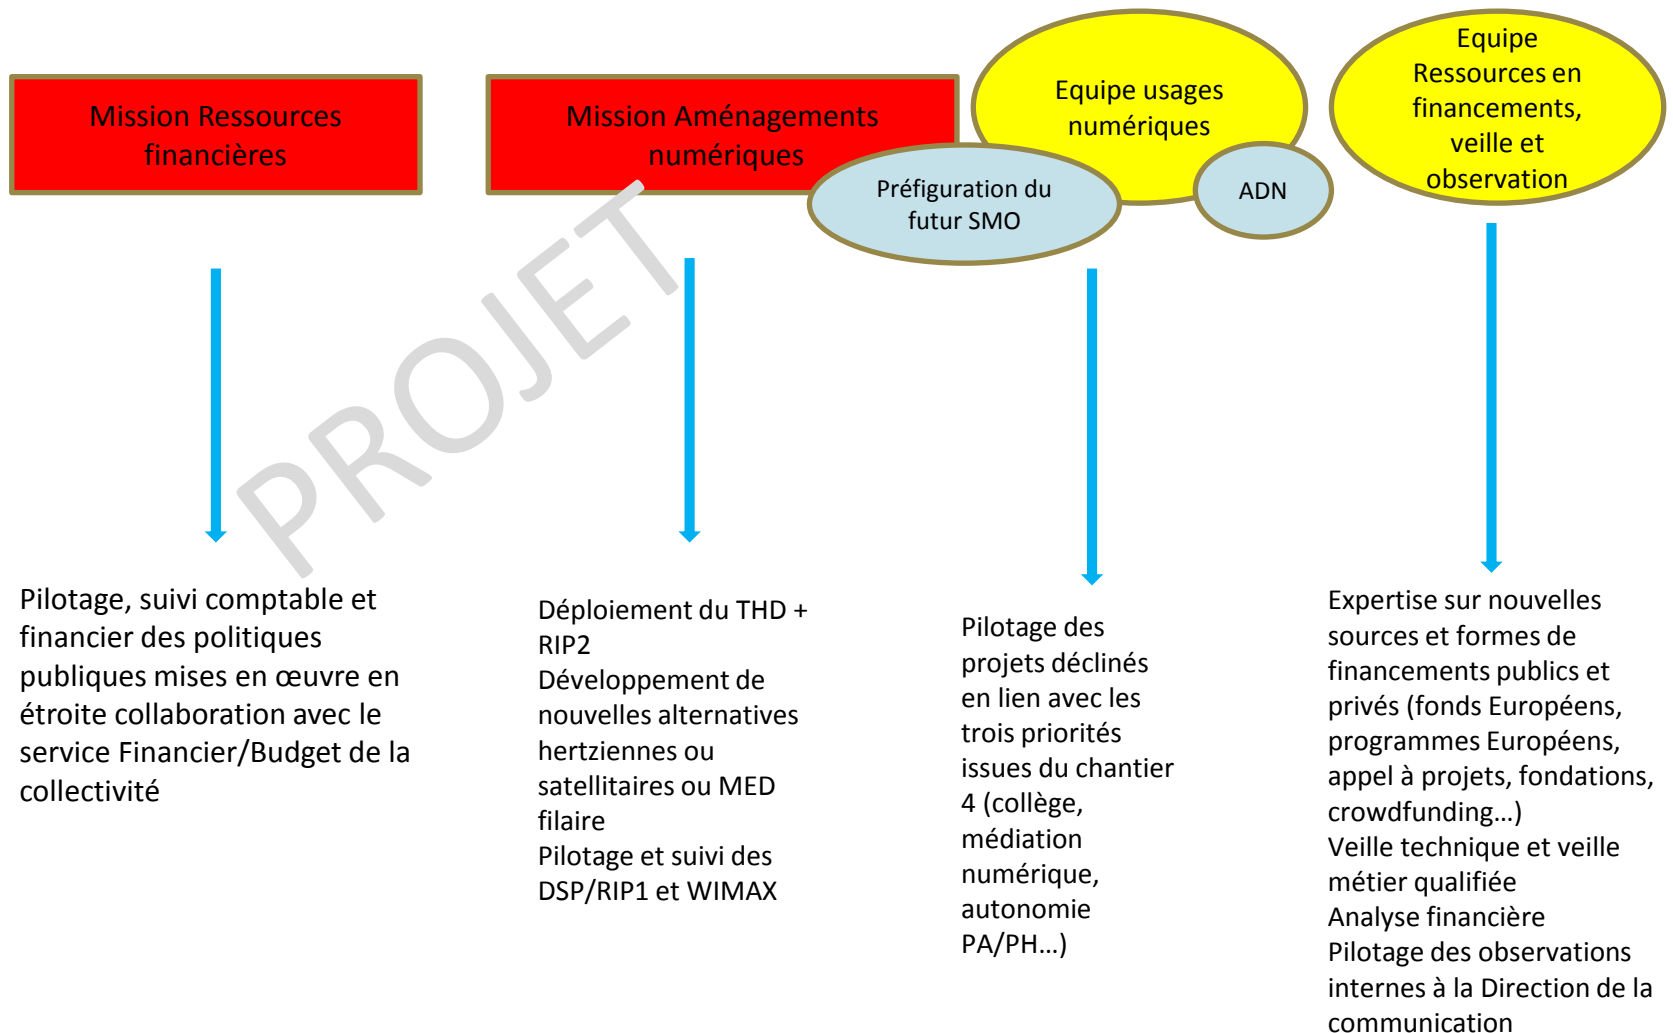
Mission Ressources financières

Mission Aménagements numériques

Equipe usages numériques

Préfiguration du futur SMO

ADN

Equipe Ressources en financements, veille et observation

PROJET

Pilotage, suivi comptable et financier des politiques publiques mises en œuvre en étroite collaboration avec le service Financier/Budget de la collectivité

Déploiement du THD + RIP2
Développement de nouvelles alternatives hertziennes ou satellitaires ou MED filaire
Pilotage et suivi des DSP/RIP1 et WIMAX

Pilotage des projets déclinés en lien avec les trois priorités issues du chantier 4 (collège, médiation numérique, autonomie PA/PH…)

Expertise sur nouvelles sources et formes de financements publics et privés (fonds Européens, programmes Européens, appel à projets, fondations, crowdfunding…)
Veille technique et veille métier qualifiée
Analyse financière
Pilotage des observations internes à la Direction de la communication